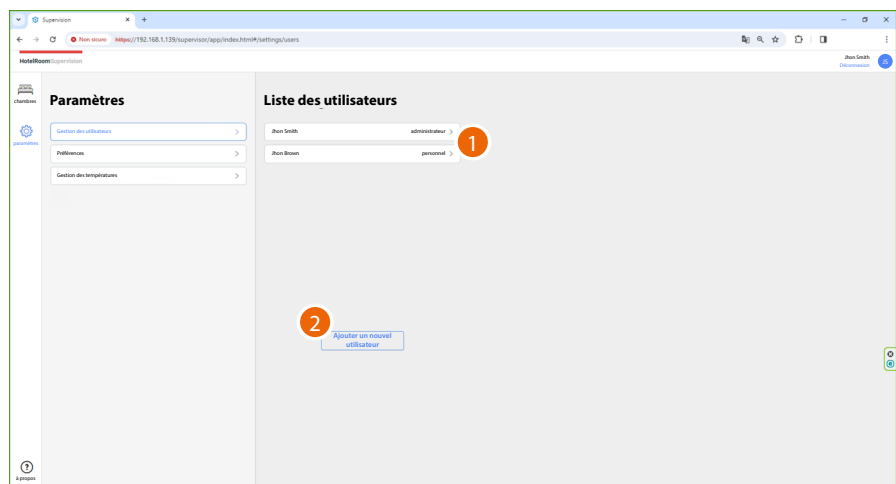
Supervision
Non sécurisé https://192.168.1.139/supervisor/app/index.html#/settings/users
HotelRoom Supervision
Jhon Smith
Déconnexion
JS
chambres
paramètres
Paramètres
Gestion des utilisateurs
Préférences
Gestion des températures
Liste des utilisateurs
Jhon Smith administrateur
Jhon Brown personnel
1
2
Ajouter un nouvel utilisateur
à propos